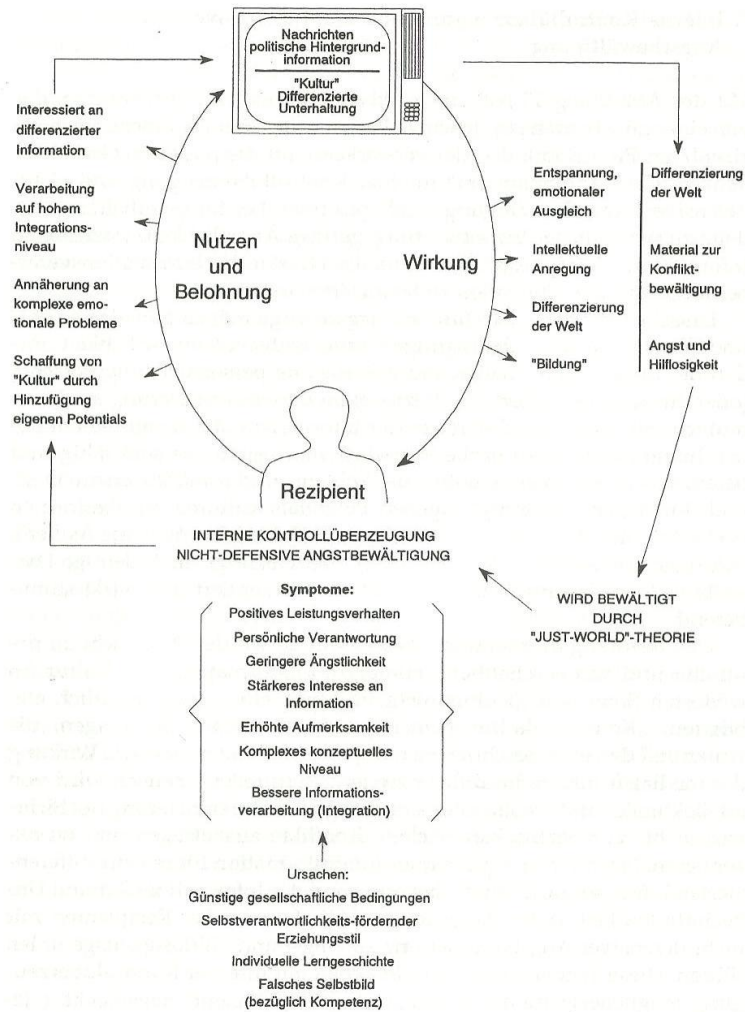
Nachrichten
politische Hintergrundinformation

"Kultur"
Differenzierte
Unterhaltung

Interessiert an differenzierter Information

Verarbeitung auf hohem Integrationsniveau

Annäherung an komplexe emotionale Probleme

Schaffung von "Kultur" durch Hinzufügung eigenen Potentials

Nutzen
und
Belohnung

Wirkung

Entspannung, emotionaler Ausgleich

Intellektuelle Anregung

Differenzierung der Welt

"Bildung"

Differenzierung der Welt

Material zur Konfliktbewältigung

Angst und Hilflosigkeit

Rezipient

INTERNE KONTROLLÜBERZEUGUNG
NICHT-DEFENSIVE ANGSTBEWÄLTIGUNG

WIRD BEWÄLTIGT
DURCH
"JUST-WORLD"-THEORIE

Symptome:
Positives Leistungsverhalten
Persönliche Verantwortung
Geringere Ängstlichkeit
Stärkeres Interesse an Information
Erhöhte Aufmerksamkeit
Komplexes konzeptuelles Niveau
Bessere Informationsverarbeitung (Integration)

Ursachen:
Günstige gesellschaftliche Bedingungen
Selbstverantwortlichkeits-fördernder Erziehungsstil
Individuelle Lerngeschichte
Falsches Selbstbild (bezüglich Kompetenz)